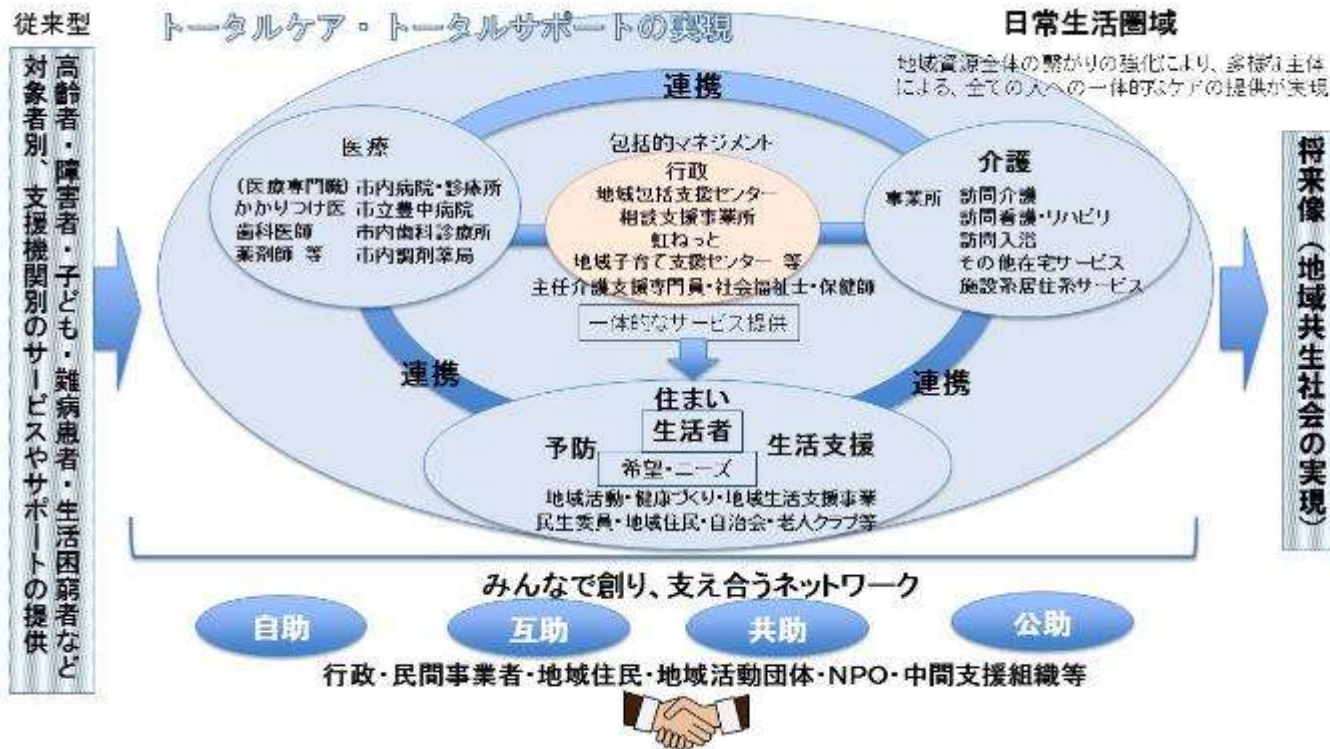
従来型

高齢者・障害者・子ども・難病患者・生活困窮者など対象者別、支援機関別のサービスやサポートの提供

トータルケア・トータルサポートの実現

日常生活圏域

地域資源全体の繋がりの強化により、多様な主体による、全ての人への一体的なケアの提供が実現

連携

医療

(医療専門職) 市内病院・診療所
かかりつけ医 市立豊中病院
歯科医師 市内歯科診療所
薬剤師 等 市内調剤薬局

包括的マネジメント
行政
地域包括支援センター
相談支援事業所
虹ねっと
地域子育て支援センター 等
主任介護支援専門員・社会福祉士・保健師

一体的なサービス提供

介護

事業所 訪問介護
訪問看護・リハビリ
訪問入浴
その他在宅サービス
施設系居住系サービス

連携

連携

住まい
生活者
予防
生活支援
希望・ニーズ
地域活動・健康づくり・地域生活支援事業
民生委員・地域住民・自治会・老人クラブ等

将来像(地域共生社会の実現)

みんなで創り、支え合うネットワーク

自助
互助
共助
公助

行政・民間事業者・地域住民・地域活動団体・NPO・中間支援組織等